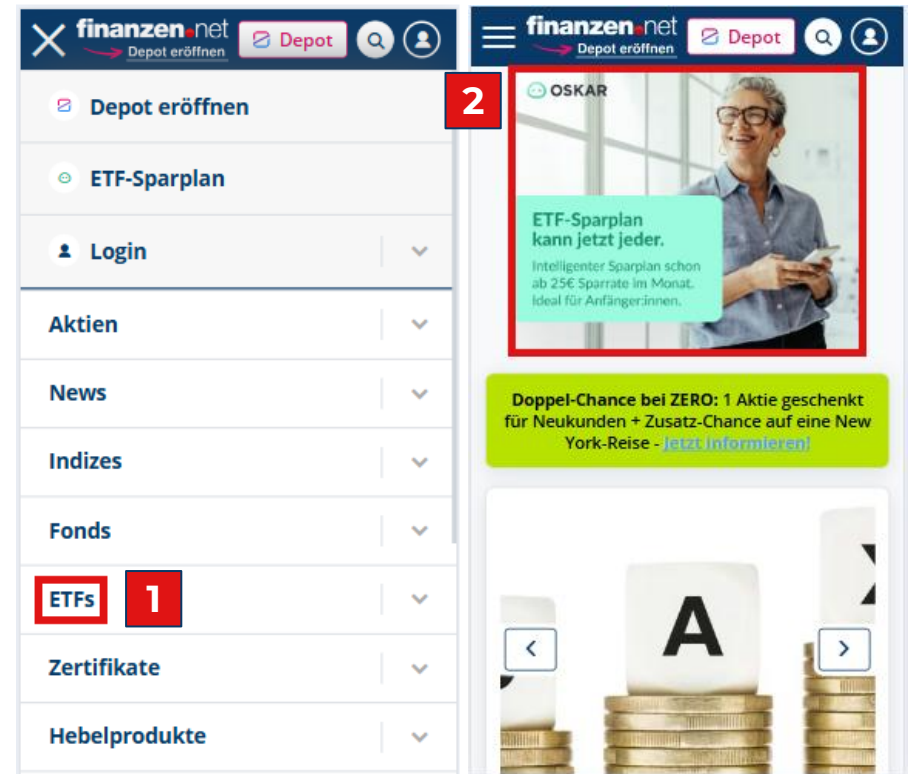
finanzen.net
Depot eröffnen
Depot

Depot eröffnen

ETF-Sparplan

Login

Aktien

News

Indizes

Fonds

ETFs

1

Zertifikate

Hebelprodukte

finanzen.net
Depot eröffnen
Depot

2

OSKAR

ETF-Sparplan kann jetzt jeder.

Intelligenter Sparplan schon ab 25€ Sparrate im Monat. Ideal für Anfänger:innen.

Doppel-Chance bei ZERO: 1 Aktie geschenkt für Neukunden + Zusatz-Chance auf eine New York-Reise - Jetzt informieren!

A

X